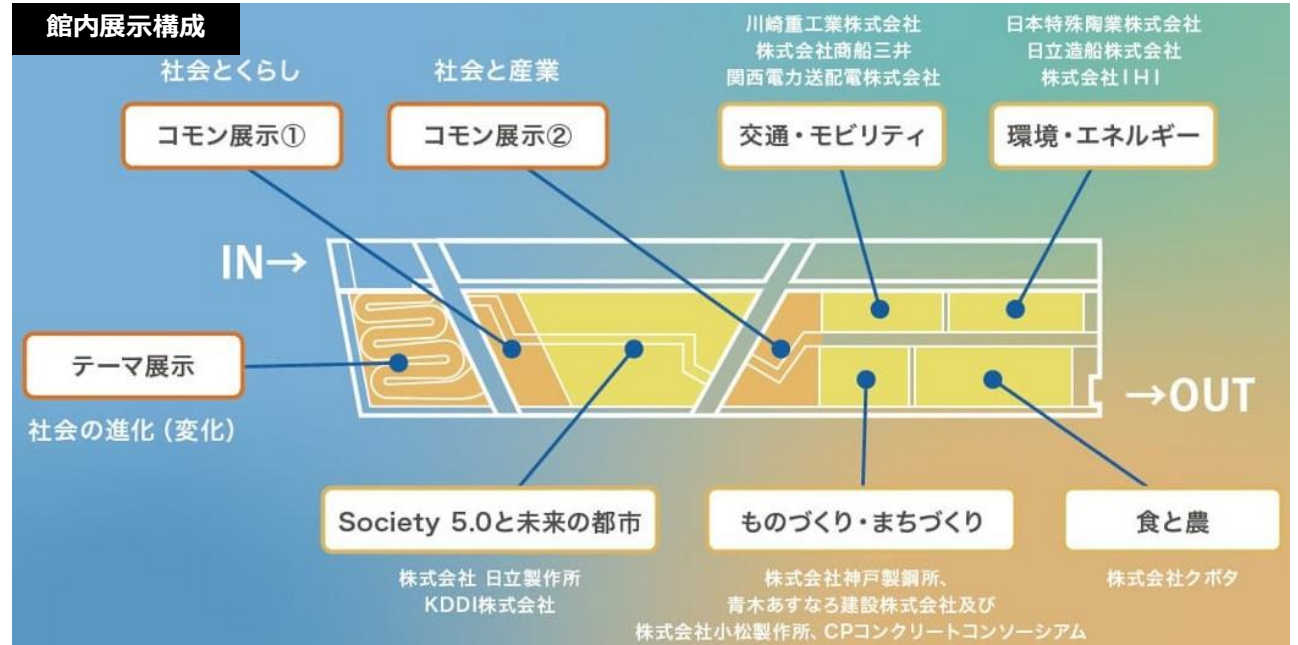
館内展示構成

社会とくらし

コモン展示①

社会と産業

コモン展示②

川崎重工業株式会社
株式会社商船三井
関西電力送配電株式会社

交通・モビリティ

日本特殊陶業株式会社
日立造船株式会社
株式会社IHI

環境・エネルギー

IN→

テーマ展示

社会の進化（変化）

→OUT

Society 5.0と未来の都市

株式会社 日立製作所
KDDI株式会社

ものづくり・まちづくり

株式会社神戸製鋼所、
青木あすなろ建設株式会社及び
株式会社小松製作所、CPコンクリートコンソーシアム

食と農

株式会社クボタ